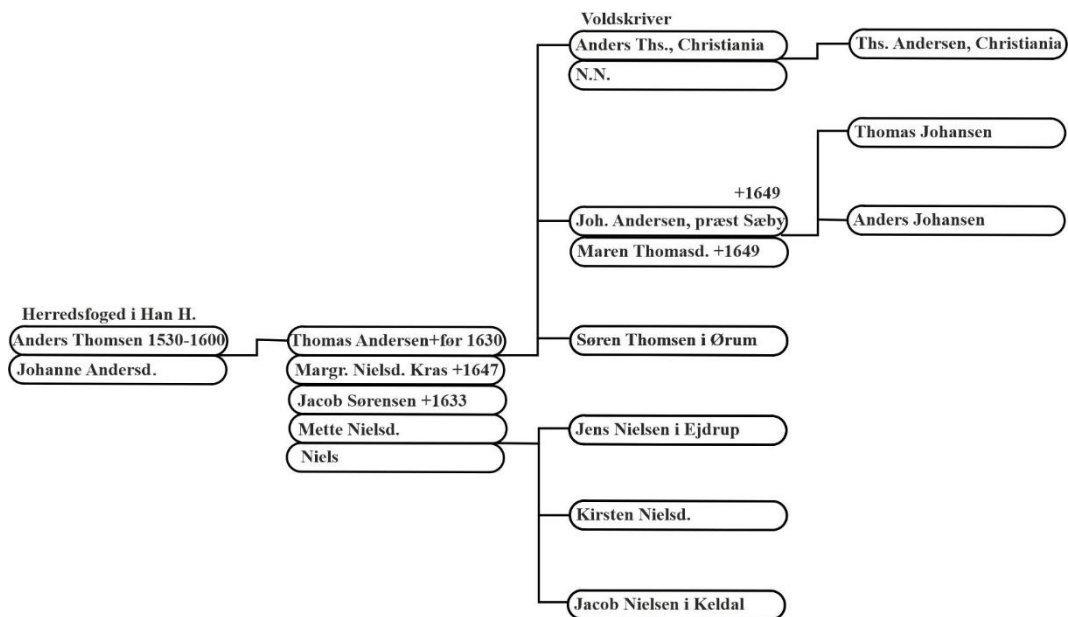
Herredsfoged i Han H.
Anders Thomsen 1530-1600
Johanne Andersd.

Thomas Andersen+før 1630
Margr. Nielsd. Kras +1647
Jacob Sørensen +1633
Mette Nielsd.
Niels

Voldskriver
Anders Ths., Christiania
N.N.

+1649
Joh. Andersen, præst Sæby
Maren Thomasd. +1649

Søren Thomsen i Ørum

Jens Nielsen i Ejdrup

Kirsten Nielsd.

Jacob Nielsen i Keldal

Ths. Andersen, Christiania

Thomas Johansen

Anders Johansen